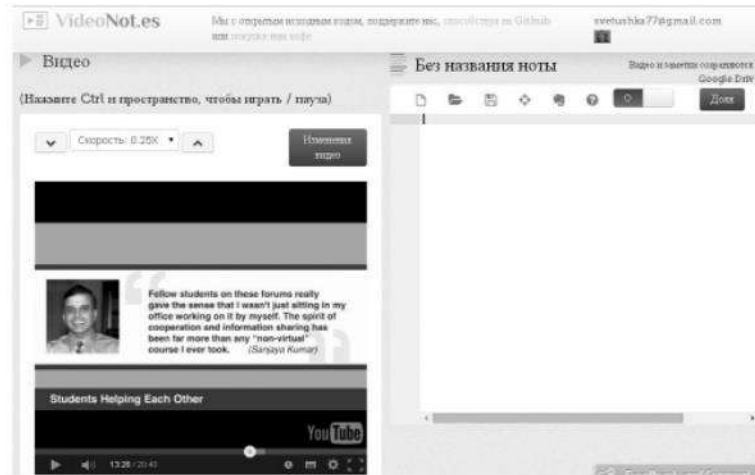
VideoNot.es

Мы с открытым исходным кодом, поддержите нас, способствуя на Github или покупке нам кофе

svetushka77@gmail.com

Видео

(Нажмите Ctrl и пространство, чтобы играть / пауза)

Скорость: 0.25X

Изменения видео

Follow students on these forums really gave the sense that I wasn't just sitting in my office working on it by myself. The spirit of cooperation and information sharing has been far more than any "non-virtual" course I ever took. (Sanjaya Kumar)

Students Helping Each Other

YouTube

13:28 / 20:43

Без названия ноты

Видео и заметки сохраняются Google Driv

Доля